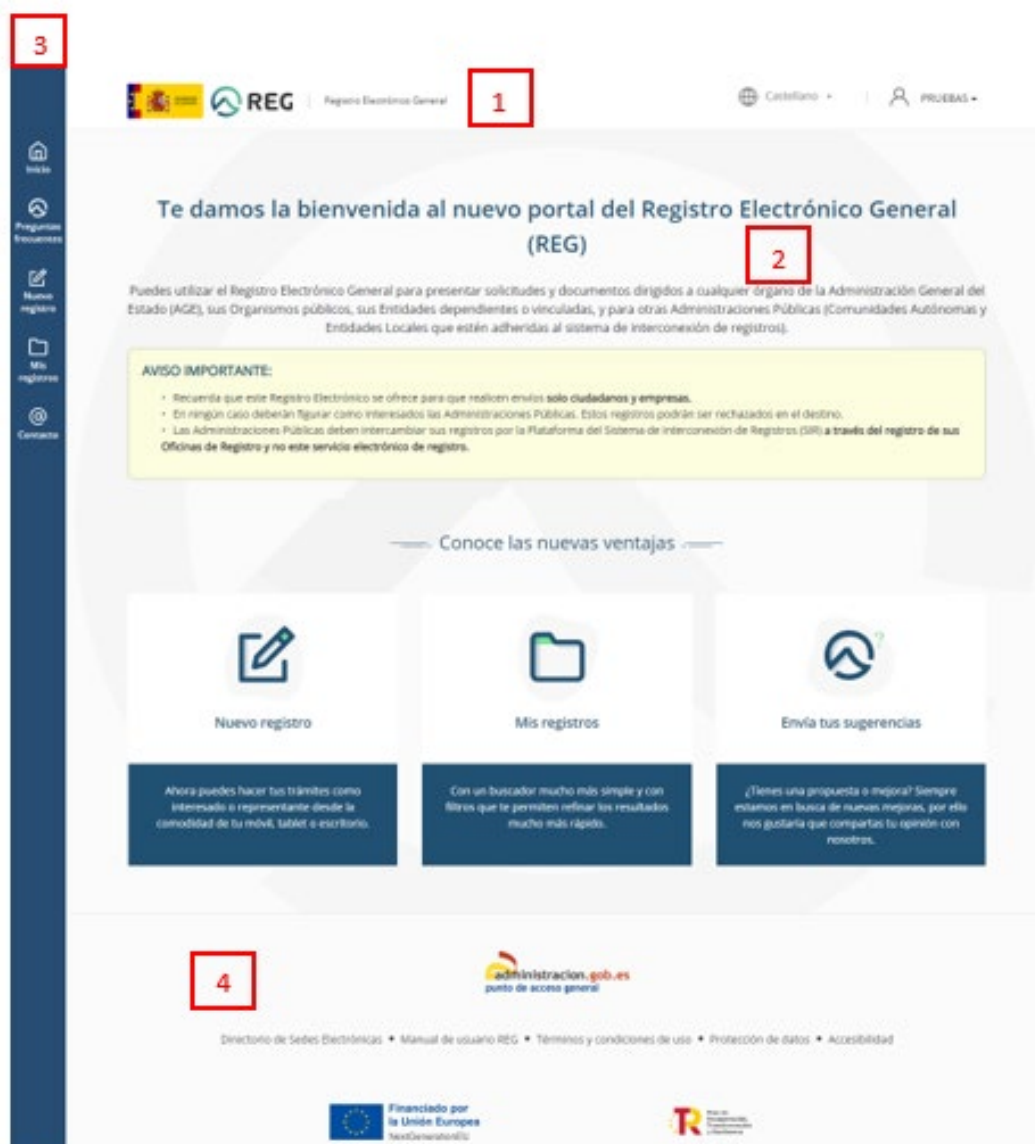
3

Inicio

Preguntas frecuentes

Nuevo registro

Mis registros

Contacto

REG | Registro Electrónico General

1

Castellano ▾

PRUEBAS ▾

Te damos la bienvenida al nuevo portal del Registro Electrónico General (REG)

2

Puedes utilizar el Registro Electrónico General para presentar solicitudes y documentos dirigidos a cualquier órgano de la Administración General del Estado (AGE), sus Organismos públicos, sus Entidades dependientes o vinculadas, y para otras Administraciones Públicas (Comunidades Autónomas y Entidades Locales que estén adheridas al sistema de interconexión de registros).

AVISO IMPORTANTE:

• Recuerda que este Registro Electrónico se ofrece para que realicen envíos **solo ciudadanos y empresas.**
• En ningún caso deberán figurar como interesados las Administraciones Públicas. Estos registros podrán ser rechazados en el destino.
• Las Administraciones Públicas deben intercambiar sus registros por la Plataforma del Sistema de Interconexión de Registros (SIR) **a través del registro de sus Oficinas de Registro y no este servicio electrónico de registro.**

Conoce las nuevas ventajas

Nuevo registro

Ahora puedes hacer tus trámites como interesado o representante desde la comodidad de tu móvil, tablet o escritorio.

Mis registros

Con un buscador mucho más simple y con filtros que te permiten refinar los resultados mucho más rápido.

Envía tus sugerencias

¿Tienes una propuesta o mejora? Siempre estamos en busca de nuevas mejoras, por ello nos gustaría que compartas tu opinión con nosotros.

4

administracion.gob.es
punto de acceso general

Directorio de Sedes Electrónicas • Manual de usuario REG • Términos y condiciones de uso • Protección de datos • Accesibilidad

Financiado por la Unión Europea
NextGenerationEU

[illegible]